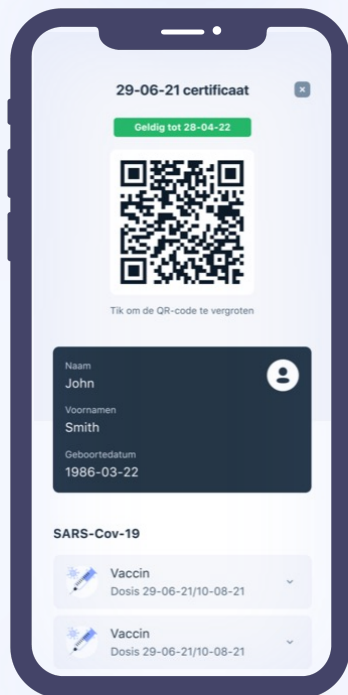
29-06-21 certificaat

×

Geldig tot 28-04-22

Tik om de QR-code te vergroten

Naam
John

Voornamen
Smith

Geboortedatum
1986-03-22

SARS-Cov-19

Vaccin
Dosis 29-06-21/10-08-21

Vaccin
Dosis 29-06-21/10-08-21